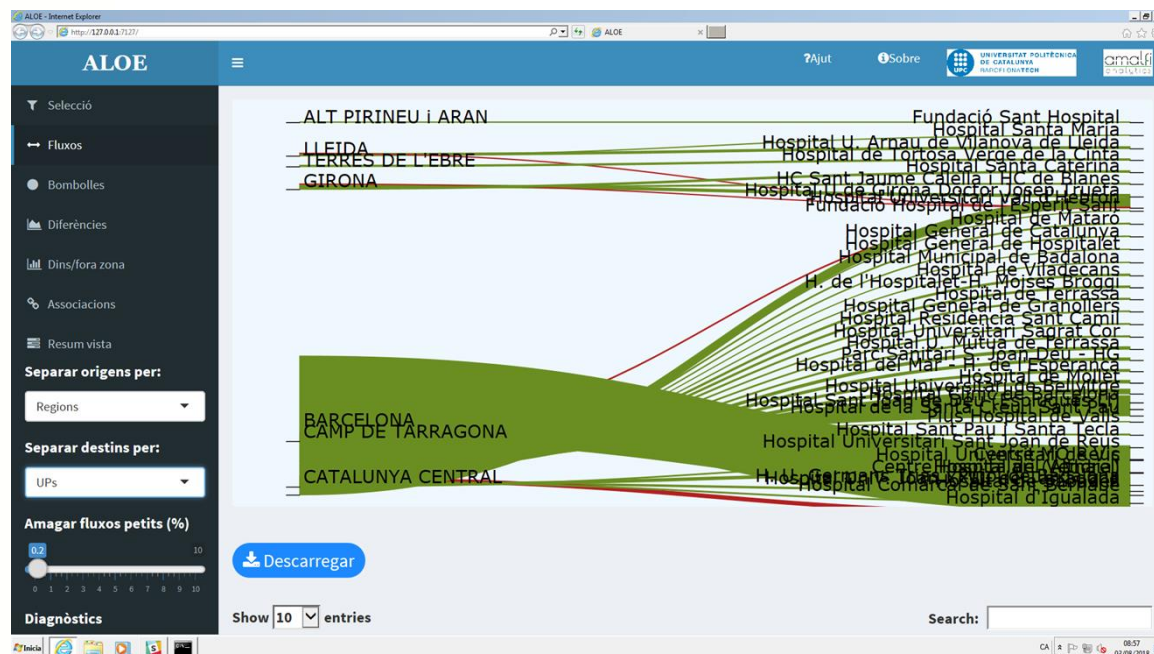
ALOE - Internet Explorer
http://127.0.0.1:7127/
ALOE

ALOE
?Ajut
Sobre
UNIVERSITAT POLITÈCNICA DE CATALUNYA BARCELONATECH
amalfi analytics

Selecció
Fluxos
Bombolles
Diferències
Dins/fora zona
Associacions
Resum vista
Separar origens per:
Regions
Separar destins per:
UPs
Amagar fluxos petits (%)
0.2
10
0 1 2 3 4 5 6 7 8 9 10
Diagnòstics

ALT PIRINEU i ARAN
LLEIDA
TERRES DE L'EBRE
GIRONA
BARCELONA
CAMP DE TARRAGONA
CATALUNYA CENTRAL

Fundació Sant Hospital
Hospital Santa Maria
Hospital U. Arnau de Vilanova de Lleida
Hospital de Tortosa Verge de la Cinta
Hospital Santa Caterina
HC Sant Jaume Calella i HC de Blanes
Hospital U. de Girona Doctor Josep Trueta
Fundació Hospital de l'Esperit Sant
Hospital de Mataró
Hospital General de Catalunya
Hospital General de Hospitalet
Hospital Municipal de Badalona
Hospital de Viladecans
H. de l'Hospitalet-H. Moisès Broggi
Hospital de Terrassa
Hospital General de Granollers
Hospital Residència Sant Camil
Hospital Universitari Sagrat Cor
Hospital U. Mútua de Terrassa
Parc Sanitari S. Joan Déu - HG
Hospital del Mar - H. de l'Esperança
Hospital de Mollet
Hospital Universitari de Bellvitge
Hospital Sant Joan de Déu (Esplugues)
Hospital de la Santa Creu i Sant Pau
Pius Hospital de Valls
Hospital Sant Pau i Santa Tecla
Hospital Universitari Sant Joan de Reus
Hospital Universitari de Vic
Centre Hospitalari (Althaia)
H.U. Germans Trias i Pujol de Badalona
Hospital Comarcal de Sant Bernabé
Hospital d'Igualada

Descarregar
Show 10 entries
Search:

Inicia
CA 08:57 02/09/2018